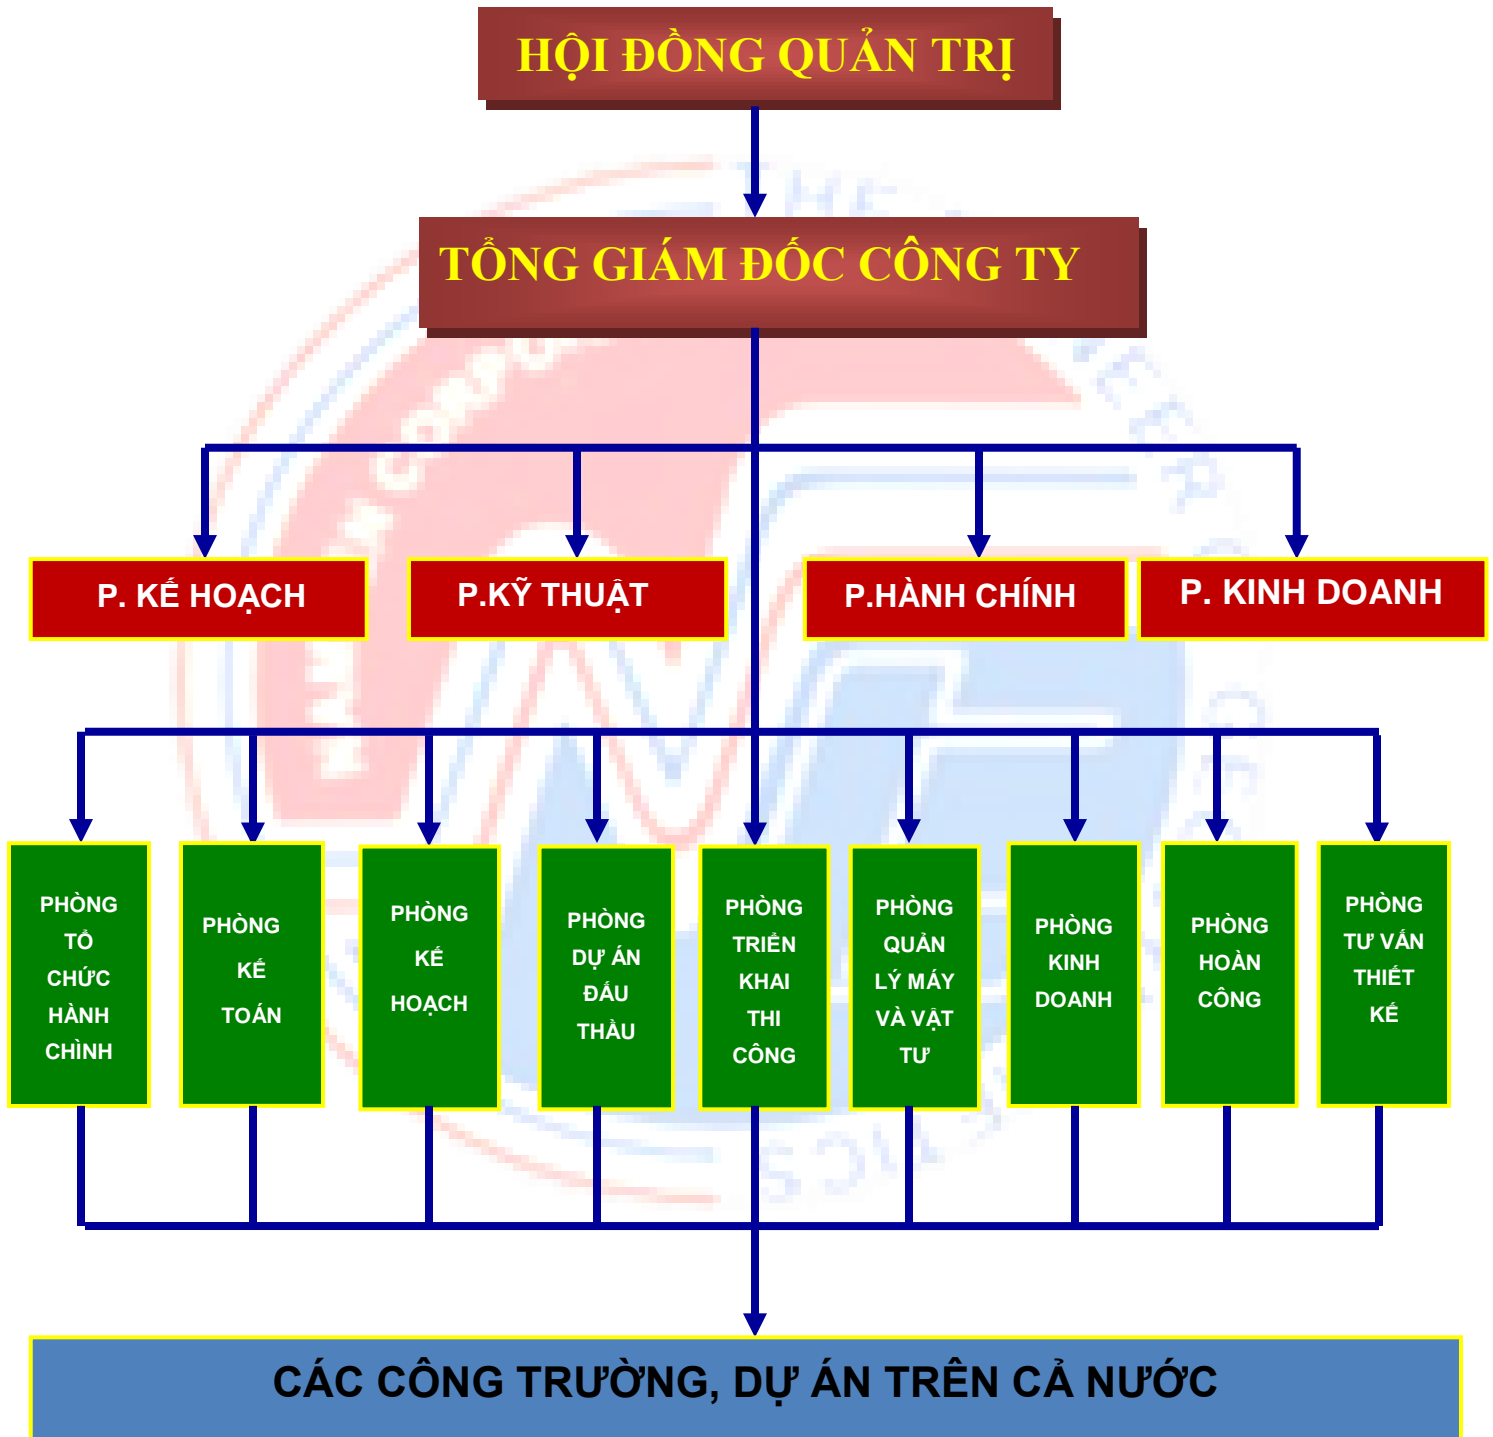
HỘI ĐỒNG QUẢN TRỊ

TỔNG GIÁM ĐỐC CÔNG TY

P. KẾ HOẠCH

P.KỸ THUẬT

P.HÀNH CHÍNH

P. KINH DOANH

PHÒNG TỔ CHỨC HÀNH CHÌNH

PHÒNG KẾ TOÁN

PHÒNG KẾ HOẠCH

PHÒNG DỰ ÁN ĐẤU THẦU

PHÒNG TRIỂN KHAI THI CÔNG

PHÒNG QUẢN LÝ MÁY VÀ VẬT TƯ

PHÒNG KINH DOANH

PHÒNG HOÀN CÔNG

PHÒNG TƯ VẤN THIẾT KẾ

CÁC CÔNG TRƯỜNG, DỰ ÁN TRÊN CẢ NƯỚC